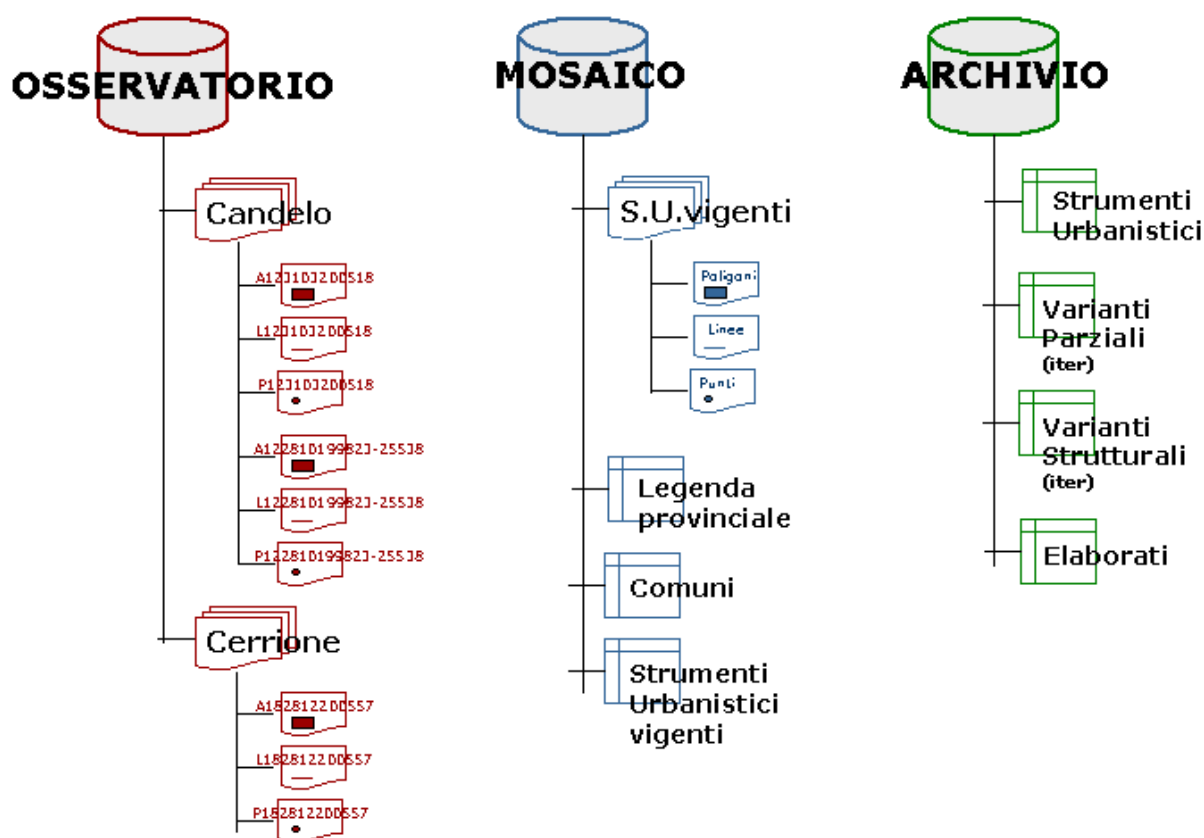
OSSERVATORIO

Candelo

A12J1DJ2DD518

L12J1DJ2DD518

P12J1DJ2DD518

A12281D19982J-255J8

L12281D19982J-255J8

P12281D19982J-255J8

Cerrione

A1828122DD557

L1828122DD557

P1828122DD557

MOSAICO

S.U.vigenti

Poligoni

Linee

Punti

Legenda provinciale

Comuni

Strumenti Urbanistici vigenti

ARCHIVIO

Strumenti Urbanistici

Varianti Parziali (iter)

Varianti Strutturali (iter)

Elaborati